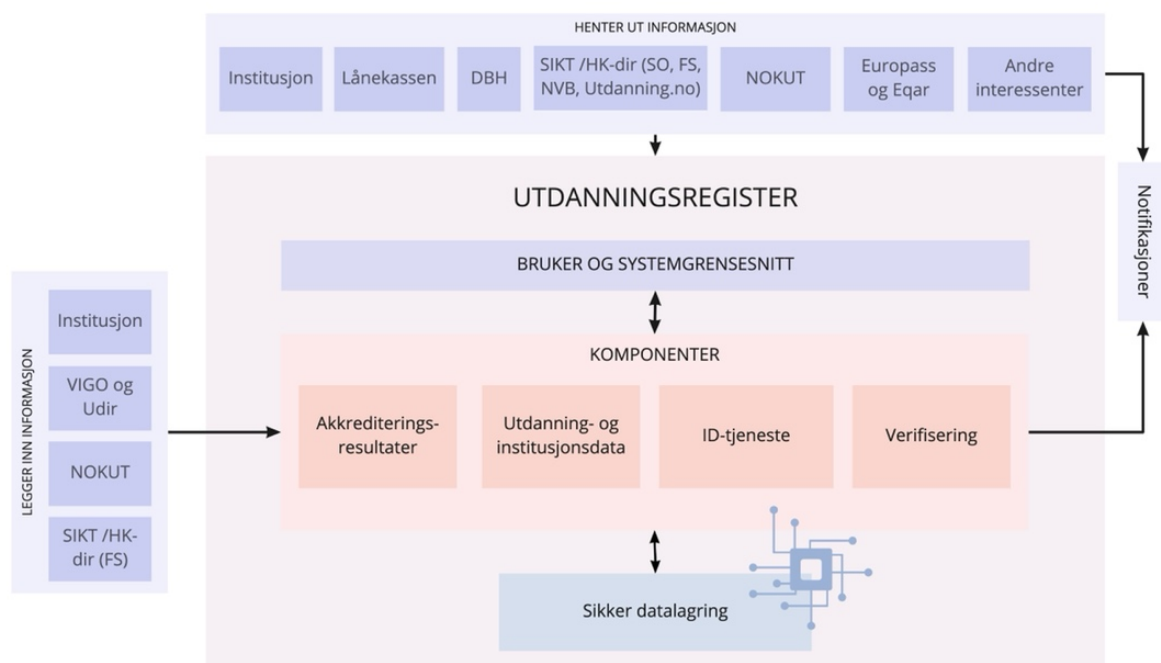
HENTER UT INFORMASJON

Institusjon

Lånekassen

DBH

SIKT /HK-dir (SO, FS, NVB, Utdanning.no)

NOKUT

Europass og Eqar

Andre interessenter

UTDANNINGSREGISTER

BRUKER OG SYSTEMGRENSESNITT

KOMPONENTER

Akkrediteringsresultater

Utdanning- og institusjonsdata

ID-tjeneste

Verifisering

Sikker datalagring

Notifikasjoner

LEGGER INN INFORMASJON

Institusjon

VIGO og Udir

NOKUT

SIKT /HK-dir (FS)